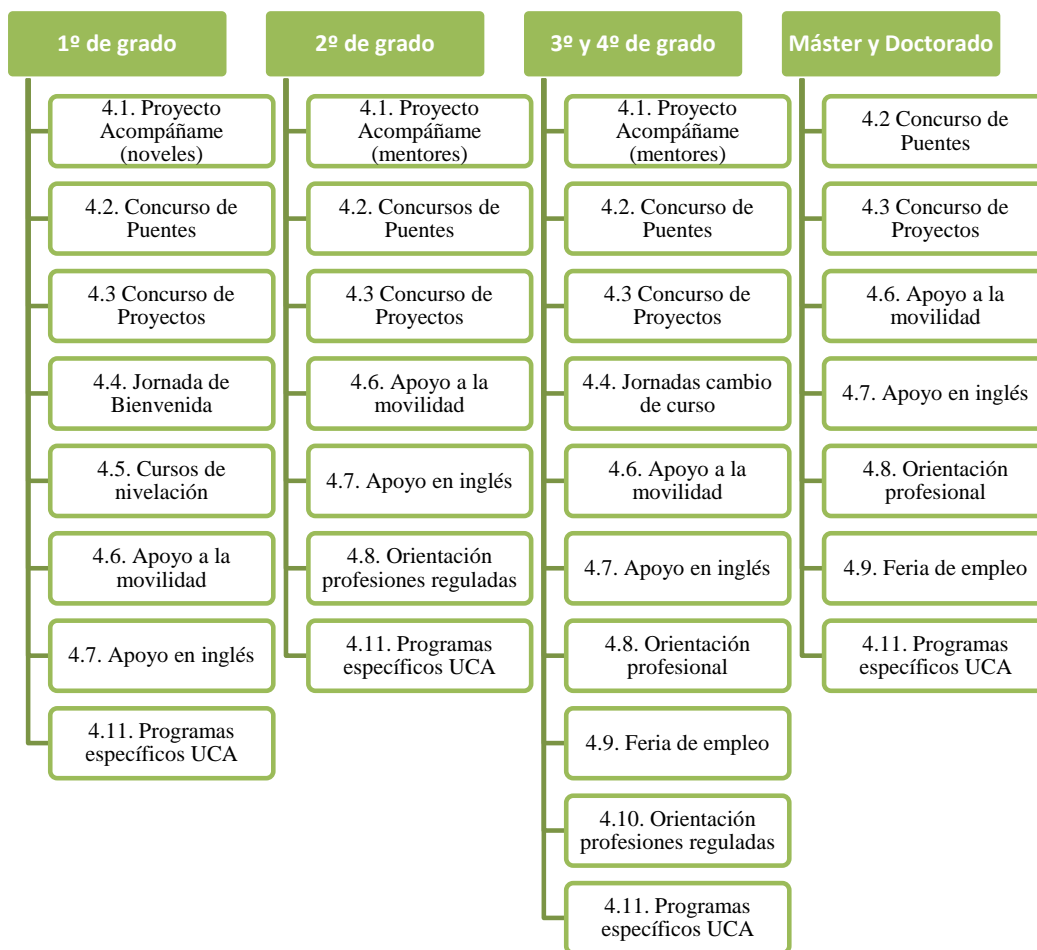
1º de grado

4.1. Proyecto Acompáñame (noveles)

4.2. Concurso de Puentes

4.3 Concurso de Proyectos

4.4. Jornada de Bienvenida

4.5. Cursos de nivelación

4.6. Apoyo a la movilidad

4.7. Apoyo en inglés

4.11. Programas específicos UCA

2º de grado

4.1. Proyecto Acompáñame (mentores)

4.2. Concursos de Puentes

4.3 Concurso de Proyectos

4.6. Apoyo a la movilidad

4.7. Apoyo en inglés

4.8. Orientación profesiones reguladas

4.11. Programas específicos UCA

3º y 4º de grado

4.1. Proyecto Acompáñame (mentores)

4.2. Concurso de Puentes

4.3 Concurso de Proyectos

4.4. Jornadas cambio de curso

4.6. Apoyo a la movilidad

4.7. Apoyo en inglés

4.8. Orientación profesional

4.9. Feria de empleo

4.10. Orientación profesiones reguladas

4.11. Programas específicos UCA

Máster y Doctorado

4.2 Concurso de Puentes

4.3 Concurso de Proyectos

4.6. Apoyo a la movilidad

4.7. Apoyo en inglés

4.8. Orientación profesional

4.9. Feria de empleo

4.11. Programas específicos UCA